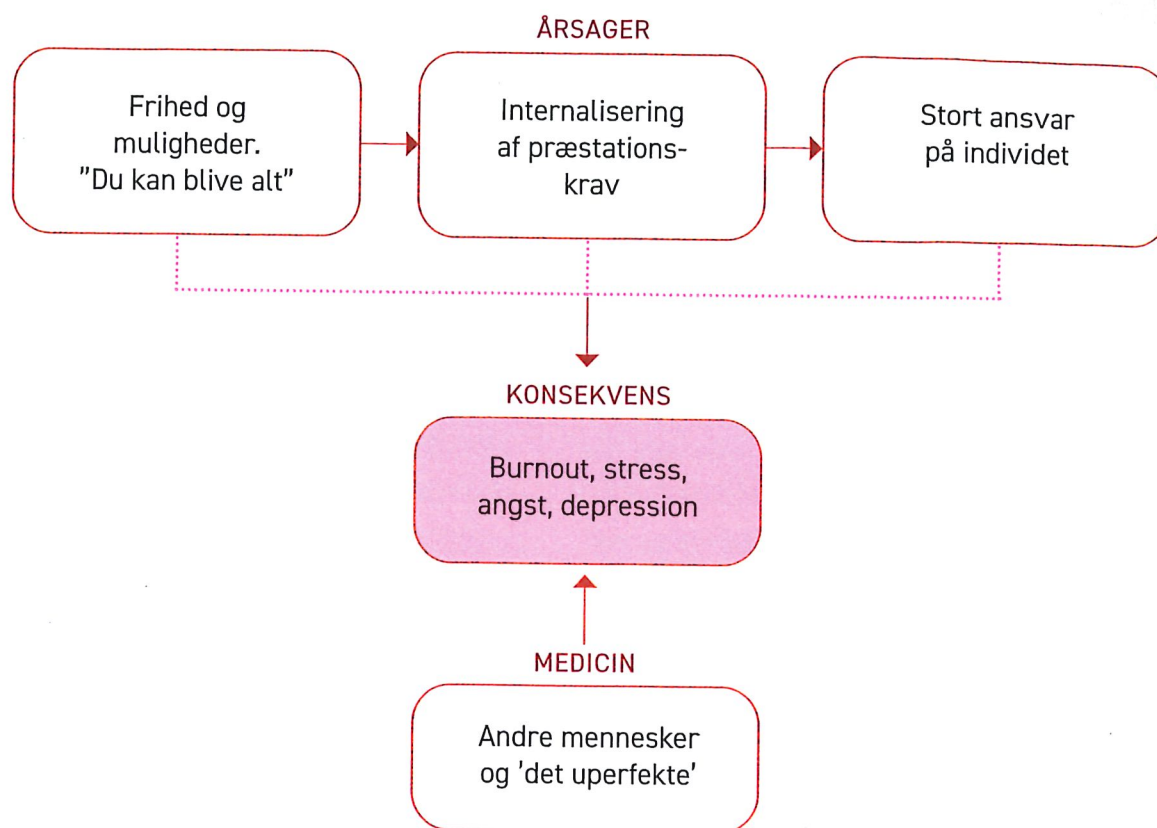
ÅRSAGER

Frihed og muligheder. "Du kan blive alt"

Internalisering af præstationskrav

Stort ansvar på individet

KONSEKVENS

Burnout, stress, angst, depression

MEDICIN

Andre mennesker og 'det uperfekte'